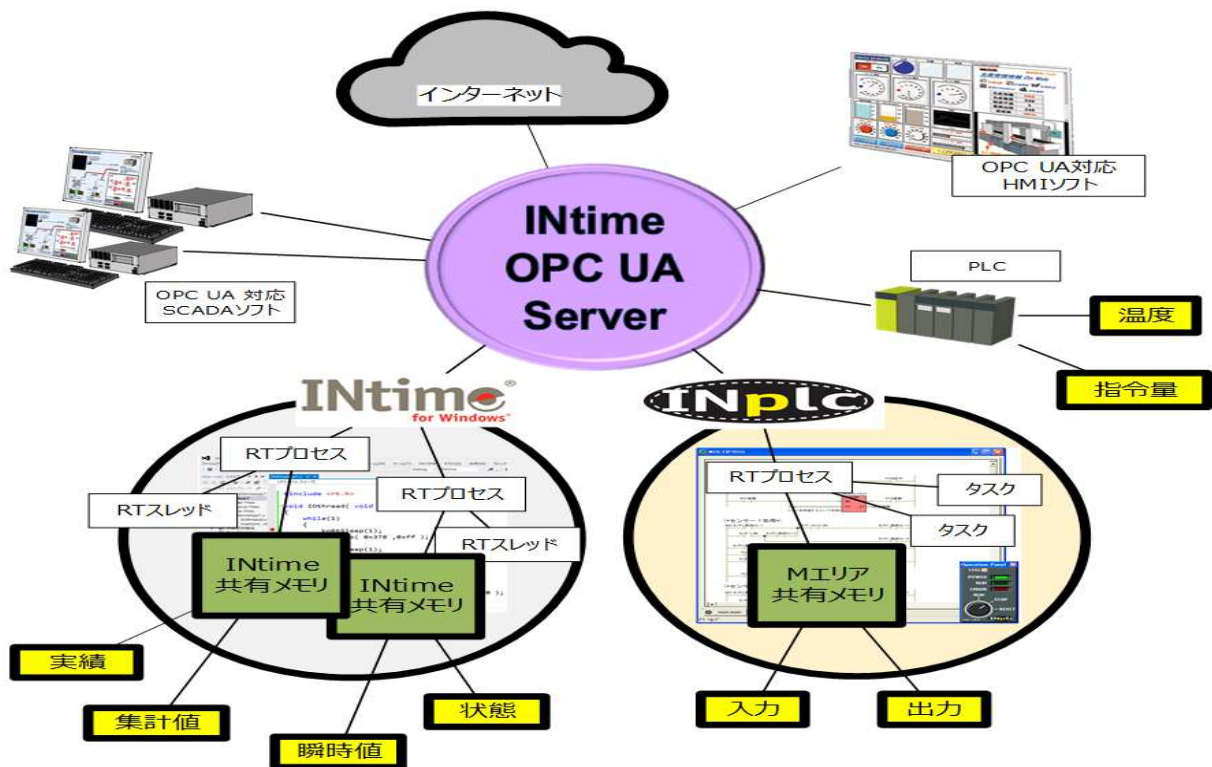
インターネット

OPC UA対応
HMIソフト

OPC UA 対応
SCADAソフト

INtime
OPC UA
Server

PLC

温度

指令量

INtime
for Windows

INplc

RTプロセス

RTスレッド

RTプロセス

RTスレッド

INtime
共有メモリ

INtime
共有メモリ

RTプロセス

タスク

タスク

Mエリア
共有メモリ

実績

集計値

瞬時値

状態

入力

出力